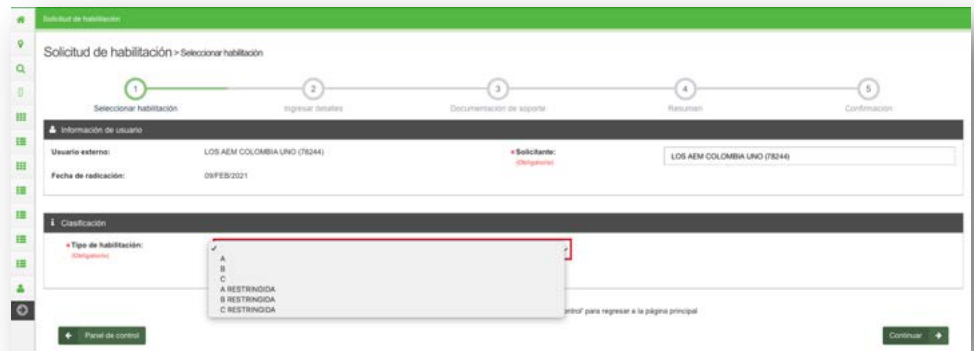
Solicitud de habilitación

Solicitud de habilitación > Seleccionar habilitación

1 Seleccionar habilitación
2 Ingresar detalles
3 Documentación de soporte
4 Resumen
5 Confirmación

Información de usuario

Usuario externo: LOS AEM COLOMBIA UNO (78244)
* Solicitante: (Obligatorio) LOS AEM COLOMBIA UNO (78244)
Fecha de radicación: 09/FEB/2021

Clasificación

* Tipo de habilitación: (Obligatorio)
✓
A
B
C
A RESTRINGIDA
B RESTRINGIDA
C RESTRINGIDA

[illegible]ontrol' para regresar a la página principal

Panel de control
Continuar